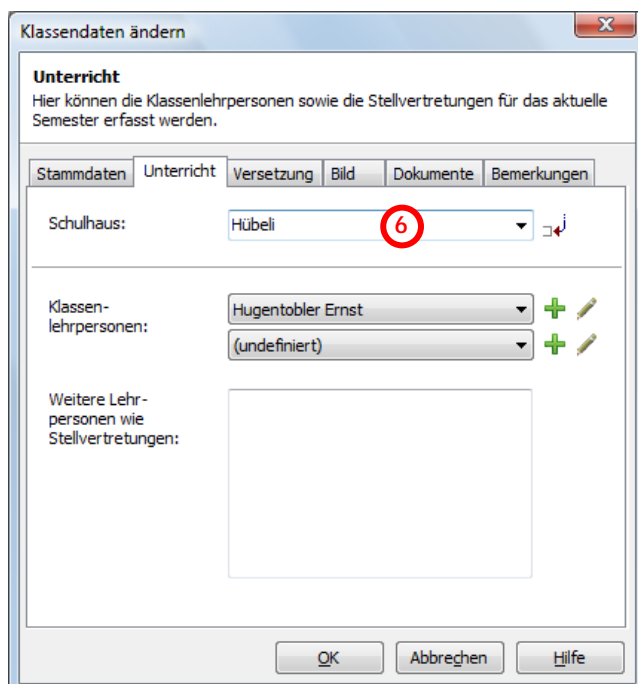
Klassendaten ändern

Unterricht
Hier können die Klassenlehrpersonen sowie die Stellvertretungen für das aktuelle Semester erfasst werden.

Stammdaten | Unterricht | Versetzung | Bild | Dokumente | Bemerkungen

Schulhaus: Hübeli

6

Klassenlehrpersonen: Hugentobler Ernst
(undefiniert)

Weitere Lehrpersonen wie Stellvertretungen:

OK | Abbrechen | Hilfe